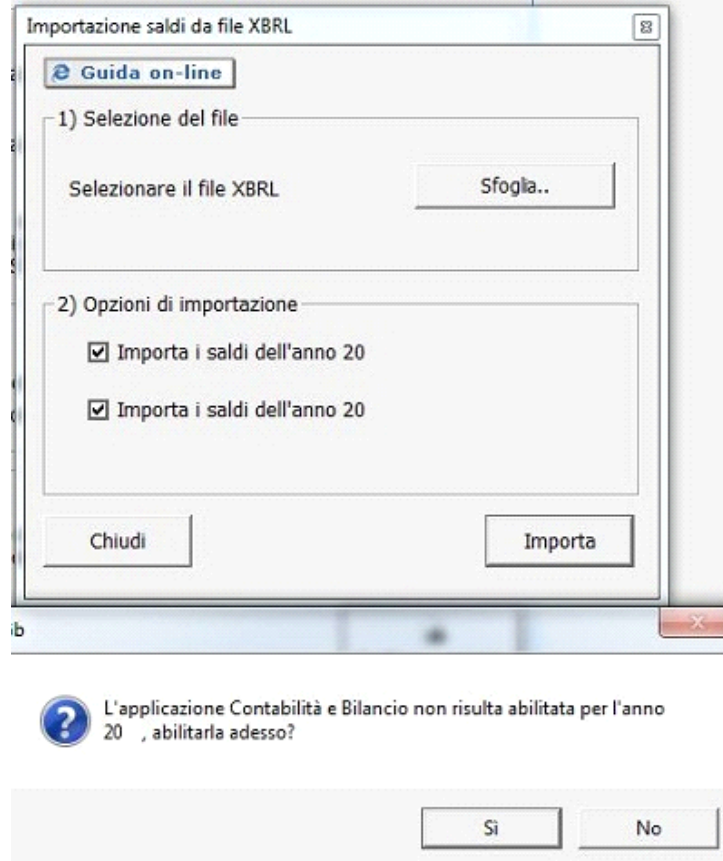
Importazione saldi da file XBRL

Guida on-line

1) Selezione del file

Selezionare il file XBRL

Sfoglia..

2) Opzioni di importazione

☑ Importa i saldi dell'anno 20

☑ Importa i saldi dell'anno 20

Chiudi

Importa

ib

L'applicazione Contabilità e Bilancio non risulta abilitata per l'anno 20 , abilitarla adesso?

Sì

No